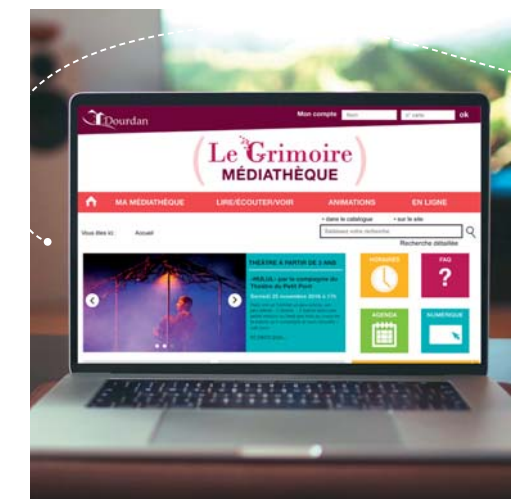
Dourdan

Mon compte Nom N° carte ok

Le Grimoire
MÉDIATHÈQUE

MA MÉDIATHÈQUE LIRE/ÉCOUTER/VOIR ANIMATIONS EN LIGNE

• dans le catalogue • sur le site

Vous êtes ici : Accueil

Saisissez votre recherche

Recherche détaillée

THÉÂTRE À PARTIR DE 3 ANS

« HULUL » par la compagnie du Théâtre du Petit Pont

Samedi 26 novembre 2016 à 17h

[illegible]

EN SAVOIR PLUS...

HORAIRES

FAQ

?

AGENDA

NUMERIQUE